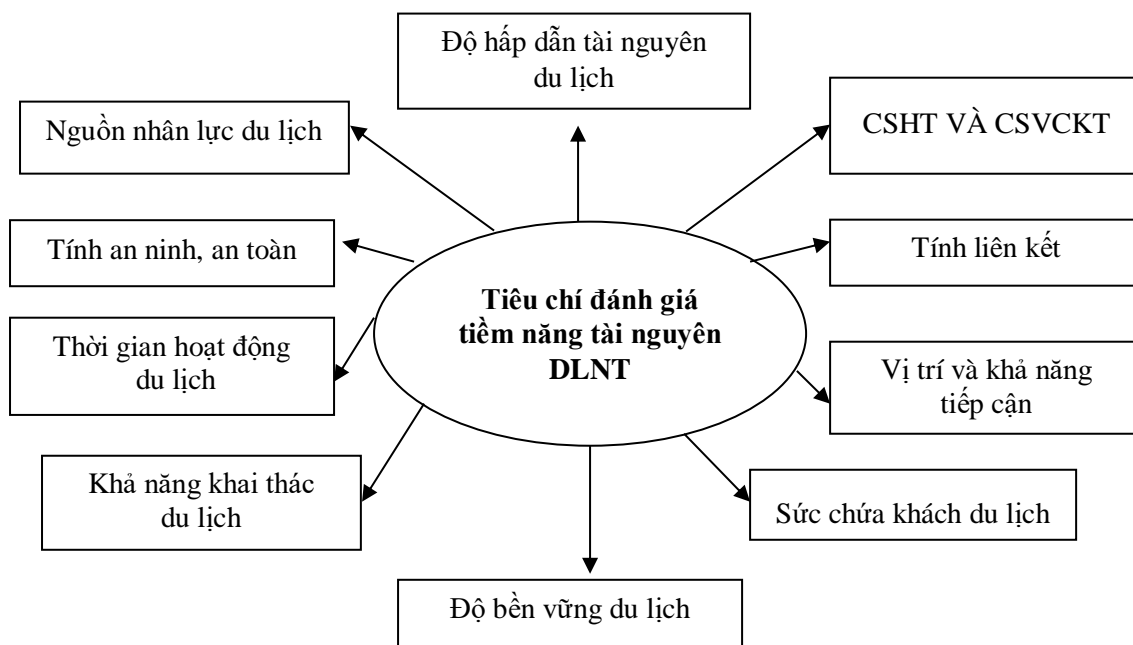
Độ hấp dẫn tài nguyên du lịch

Nguồn nhân lực du lịch

CSHT VÀ CSVCKT

Tính an ninh, an toàn

Tính liên kết

Tiêu chí đánh giá tiềm năng tài nguyên DLNT

Thời gian hoạt động du lịch

Vị trí và khả năng tiếp cận

Khả năng khai thác du lịch

Sức chứa khách du lịch

Độ bền vững du lịch